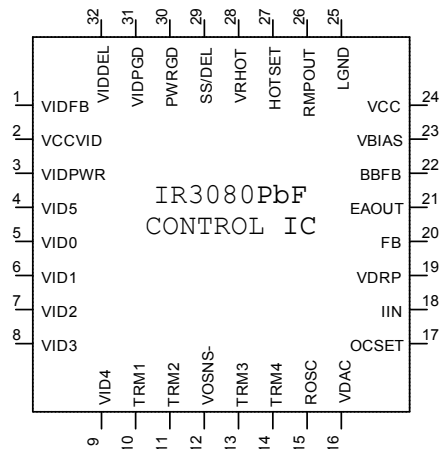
32 VIDDEL
31 VIDPGD
30 PWRGD
29 SS/DEL
28 VRHOT
27 HOTSET
26 RMPOUT
25 LGND

1 VIDFB
2 VCCVID
3 VIDPWR
4 VID5
5 VID0
6 VID1
7 VID2
8 VID3

IR3080PbF
CONTROL IC

24 VCC
23 VBIAS
22 BBFB
21 EAOUT
20 FB
19 VDRP
18 IIN
17 OCSET

9 VID4
10 TRM1
11 TRM2
12 VOSNS-
13 TRM3
14 TRM4
15 ROSC
16 VDAC